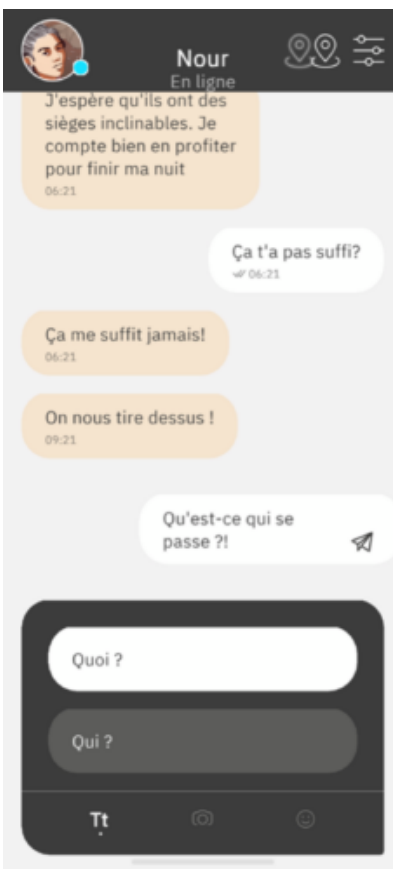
Nour
En ligne

J'espère qu'ils ont des sièges inclinables. Je compte bien en profiter pour finir ma nuit
06:21

Ça t'a pas suffi?
06:21

Ça me suffit jamais!
06:21

On nous tire dessus !
09:21

Qu'est-ce qui se passe ?!

Quoi ?

Qui ?

Tt